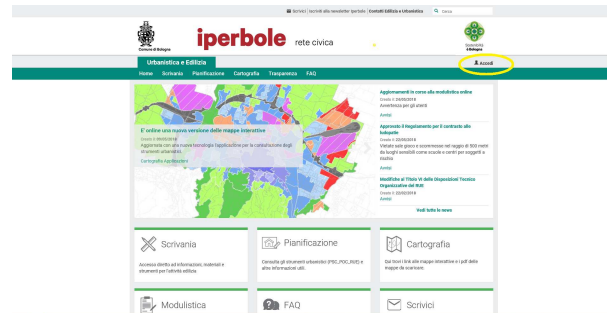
Servizi | Iscriviti alla newsletter Iperbole | Contatti Edilizia e Urbanistica Cerca

Comune di Bologna

iperbole rete civica

Bologna

Urbanistica e Edilizia

Accedi

Home Scrivania Pianificazione Cartografia Trasparenza FAQ

E' online una nuova versione delle mappe interattive

Creato il 09/03/2018

Aggiornate con una nuova tecnologia l'applicazione per la consultazione degli strumenti urbanistici

Cartografia Applicazioni

Aggiornamenti in corso alla modulistica online

Creato il 24/05/2018

Avvertenza per gli utenti

Avvisi

Approvato il Regolamento per il contrasto alle ludopatie

Creato il 23/05/2018

Vietate sale gioco e scommesse nel raggio di 500 metri da luoghi sensibili come scuole e centri per soggetti a rischio

Avvisi

Modifiche al Titolo VI delle Disposizioni Tecnico Organizzative del RUE

Creato il 22/05/2018

Avvisi

Vedi tutte le news

Scrivania

Accesso diretto ad informazioni, materiali e strumenti per l'attività edilizia

Pianificazione

Consulta gli strumenti urbanistici (PSC, POC, RUE) e altre informazioni utili.

Cartografia

Qui trovi i link alle mappe interattive e i pdf delle mappe da scaricare.

Modulistica

FAQ

Scrivici